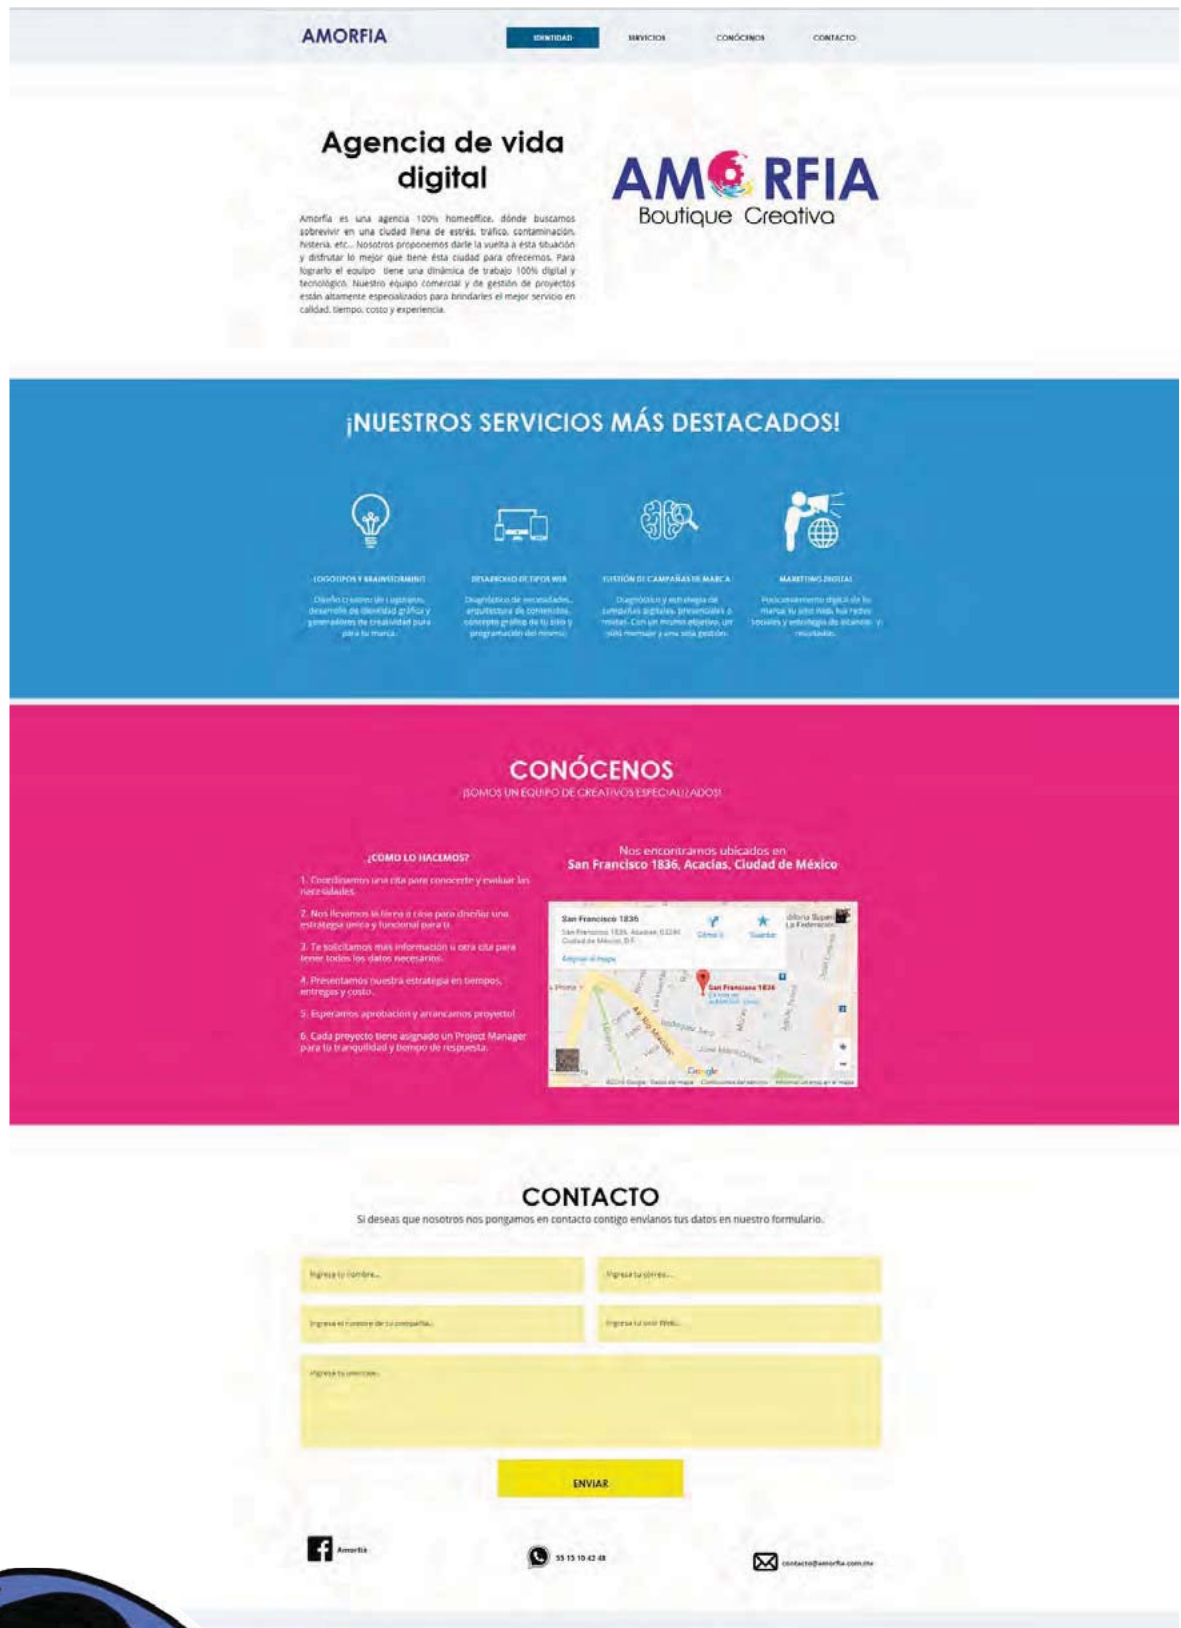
AMORFIA

IDENTIDAD SERVICIOS CONÓCENOS CONTACTO

Agencia de vida digital

Amorfia es una agencia 100% homeoffice, dónde buscamos sobrevivir en una ciudad llena de estrés, tráfico, contaminación, histeria, etc... Nosotros proponemos darle la vuelta a esta situación y disfrutar lo mejor que tiene ésta ciudad para ofrecernos. Para lograrlo el equipo tiene una dinámica de trabajo 100% digital y tecnológico. Nuestro equipo comercial y de gestión de proyectos están altamente especializados para brindarles el mejor servicio en calidad, tiempo, costo y experiencia.

AMORFIA
Boutique Creativa

¡NUESTROS SERVICIOS MÁS DESTACADOS!

LOGOTIPOS Y BRAINSTORMING
Diseño creativo de logotipos, desarrollo de identidad gráfica y generadores de creatividad para para tu marca.

DESARROLLO DE SITIOS WEB
Diagnóstico de necesidades, arquitectura de contenidos, concepto gráfico de tu sitio y programación del mismo.

GESTIÓN DE CAMPAÑAS DE MARCA
Diagnóstico y estrategia de campañas digitales, presenciales o mixtas. Con un mismo objetivo, un sólo mensaje y una sola gestión.

MARKETING DIGITAL
Posicionamiento digital de tu marca, tu sitio web, tus redes sociales y estrategia de alcance y resultados.

CONÓCENOS
¡SOMOS UN EQUIPO DE CREATIVOS ESPECIALIZADOS!

¿CÓMO LO HACEMOS?
1. Coordinamos una cita para conocerte y evaluar las necesidades.
2. Nos llevamos la tarea a casa para diseñar una estrategia única y funcional para ti.
3. Te solicitamos más información u otra cita para tener todos los datos necesarios.
4. Presentamos nuestra estrategia en tiempos, entregas y costo.
5. Esperamos aprobación y arrancamos proyecto!
6. Cada proyecto tiene asignado un Project Manager para tu tranquilidad y tiempo de respuesta.

Nos encontramos ubicados en
San Francisco 1836, Acacias, Ciudad de México

San Francisco 1836
San Francisco 1836, Acacias, 03240 Ciudad de México, D.F.
Cómo ir Guardar
Ampliar el mapa
San Francisco 1836
Google

CONTACTO
Si deseas que nosotros nos pongamos en contacto contigo envíanos tus datos en nuestro formulario.

Ingresa tu nombre...
Ingresa tu correo...
Ingresa el nombre de tu compañía...
Ingresa tu sitio Web...
Ingresa tu mensaje...

ENVIAR

Amorfia
55 15 10 42 48
contacto@amorfia.com.mx